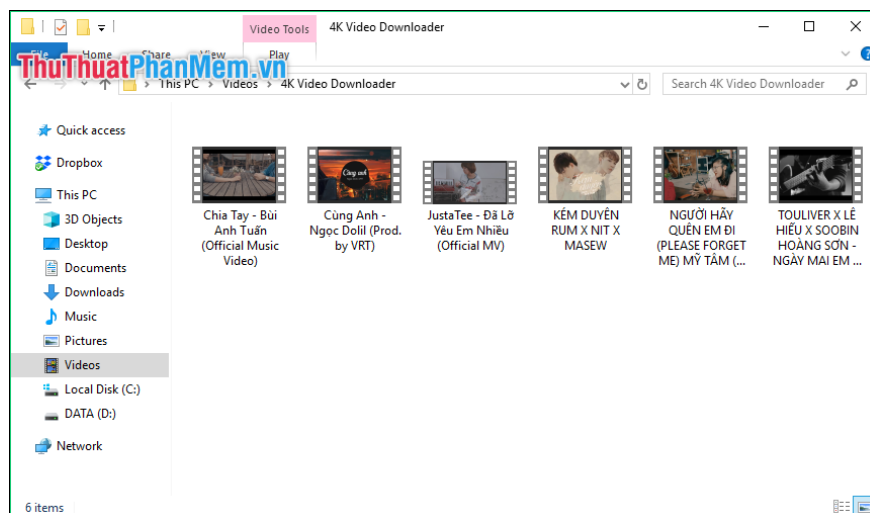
Video Tools
4K Video Downloader
File
Home
Share
View
Play
ThuThuatPhanMem.vn
This PC > Videos > 4K Video Downloader
Search 4K Video Downloader

Quick access
Dropbox
This PC
3D Objects
Desktop
Documents
Downloads
Music
Pictures
Videos
Local Disk (C:)
DATA (D:)
Network

Chia Tay - Bùi Anh Tuấn (Official Music Video)
Cùng Anh - Ngọc Dolil (Prod. by VRT)
JustaTee - Đã Lỡ Yêu Em Nhiều (Official MV)
KÉM DUYÊN RUM X NIT X MASEW
NGƯỜI HÃY QUÊN EM ĐI (PLEASE FORGET ME) MỸ TÂM (...
TOULIVER X LÊ HIẾU X SOOBIN HOÀNG SƠN - NGÀY MAI EM ...

6 items